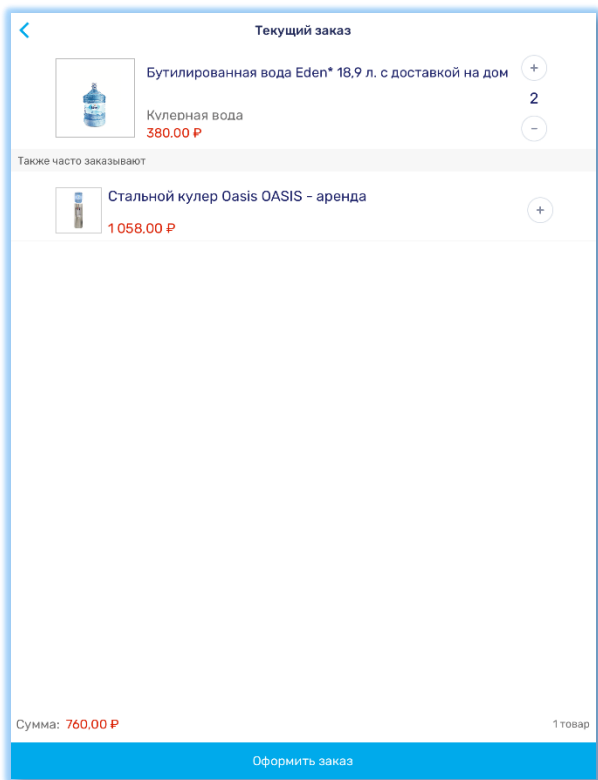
Текущий заказ

Бутилированная вода Eden* 18,9 л. с доставкой на дом

Кулерная вода
380.00 ₽

+
2
−

Также часто заказывают

Стальной кулер Oasis OASIS - аренда
1 058.00 ₽

+

Сумма: 760,00 ₽

1 товар

Оформить заказ